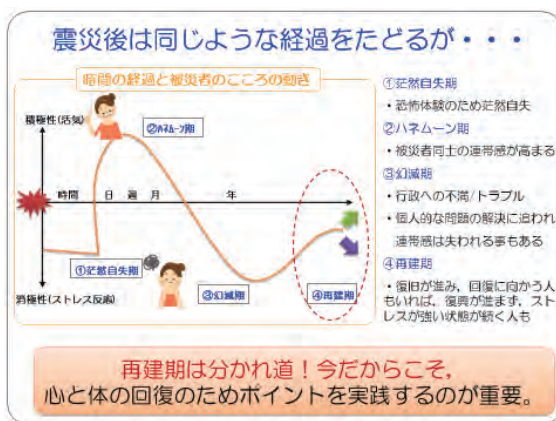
震災後は同じような経過をたどるが・・・

時間の経過と被災者のこころの動き

積極性(活気)

②ハネムーン期

時間　日　週　月　年

①茫然自失期

③幻滅期

④再建期

消極性(ストレス反応)

①茫然自失期
・恐怖体験のため茫然自失

②ハネムーン期
・被災者同士の連帯感が高まる

③幻滅期
・行政への不満/トラブル
・個人的な問題の解決に追われ連帯感は失われる事もある

④再建期
・復旧が進み、回復に向かう人もいれば、復興が進まず、ストレスが強い状態が続く人も

再建期は分かれ道！今だからこそ、
心と体の回復のためポイントを実践するのが重要。